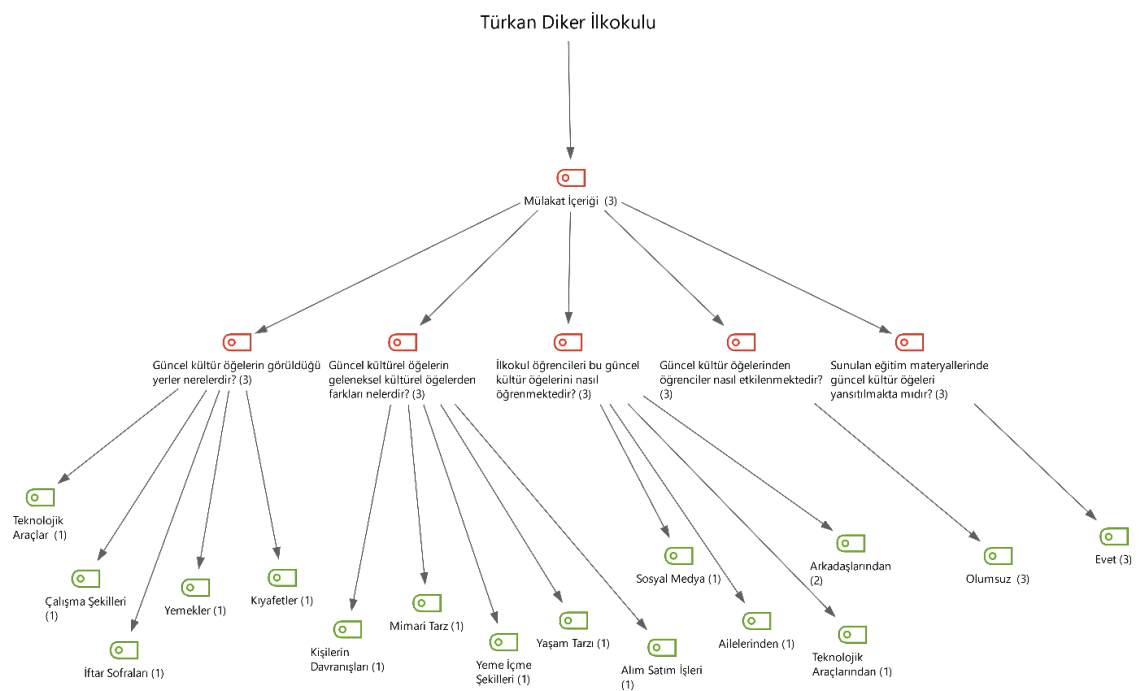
Türkan Diker İlkokulu

Mülakat İçeriği (3)

Güncel kültür öğelerin görüldüğü yerler nerelerdir? (3)

Güncel kültürel öğelerin geleneksel kültürel öğelerden farkları nelerdir? (3)

İlkokul öğrencileri bu güncel kültür öğelerini nasıl öğrenmektedir? (3)

Güncel kültür öğelerinden öğrenciler nasıl etkilenmektedir? (3)

Sunulan eğitim materyallerinde güncel kültür öğeleri yansıtılmakta mıdır? (3)

Teknolojik Araçlar (1)

Çalışma Şekilleri (1)

İftar Sofraları (1)

Yemekler (1)

Kıyafetler (1)

Kişilerin Davranışları (1)

Mimari Tarz (1)

Yeme İçme Şekilleri (1)

Yaşam Tarzı (1)

Alım Satım İşleri (1)

Sosyal Medya (1)

Ailelerinden (1)

Teknolojik Araçlarından (1)

Arkadaşlarından (2)

Olumsuz (3)

Evet (3)